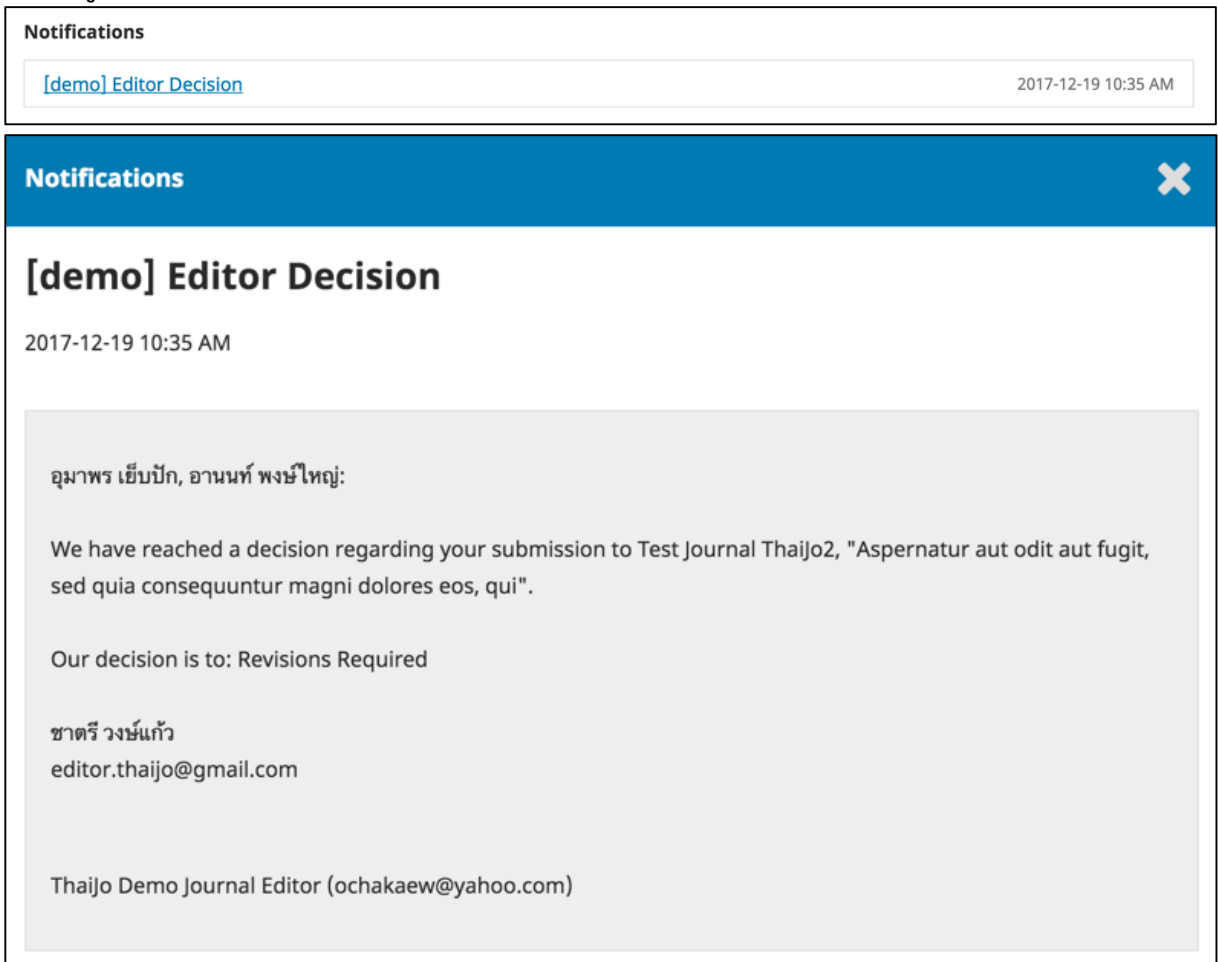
Notifications

[demo] Editor Decision

2017-12-19 10:35 AM

Notifications

[demo] Editor Decision

2017-12-19 10:35 AM

อุมาพร เย็บปัก, อานนท์ พงษ์ใหญ่:

We have reached a decision regarding your submission to Test Journal ThaiJo2, "Aspernatur aut odit aut fugit, sed quia consequuntur magni dolores eos, qui".

Our decision is to: Revisions Required

ชาตรี วงษ์แก้ว
editor.thaijo@gmail.com

ThaiJo Demo Journal Editor (ochakaew@yahoo.com)